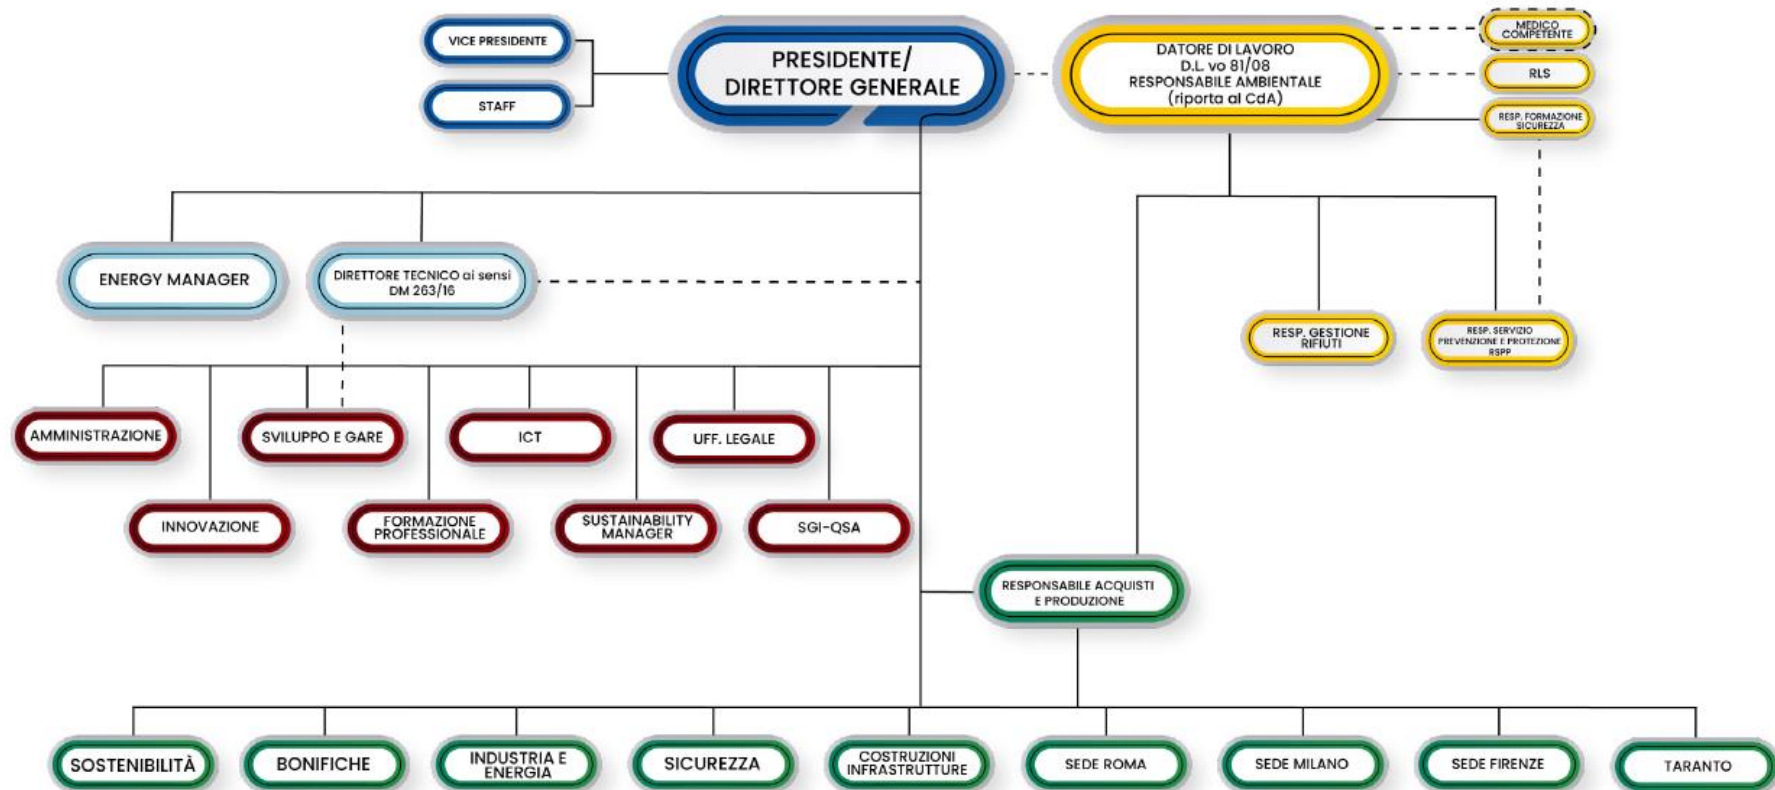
VICE PRESIDENTE

STAFF

PRESIDENTE/
DIRETTORE GENERALE

DATORE DI LAVORO
D.L. vo 81/08
RESPONSABILE AMBIENTALE
(riporta al CdA)

MEDICO COMPETENTE

RLS

RESP. FORMAZIONE SICUREZZA

ENERGY MANAGER

DIRETTORE TECNICO ai sensi DM 263/16

RESP. GESTIONE RIFIUTI

RESP. SERVIZIO PREVENZIONE E PROTEZIONE RSPP

AMMINISTRAZIONE

SVILUPPO E GARE

ICT

UFF. LEGALE

INNOVAZIONE

FORMAZIONE PROFESSIONALE

SUSTAINABILITY MANAGER

SGI-QSA

RESPONSABILE ACQUISTI E PRODUZIONE

SOSTENIBILITÀ

BONIFICHE

INDUSTRIA E ENERGIA

SICUREZZA

COSTRUZIONI INFRASTRUTTURE

SEDE ROMA

SEDE MILANO

SEDE FIRENZE

TARANTO